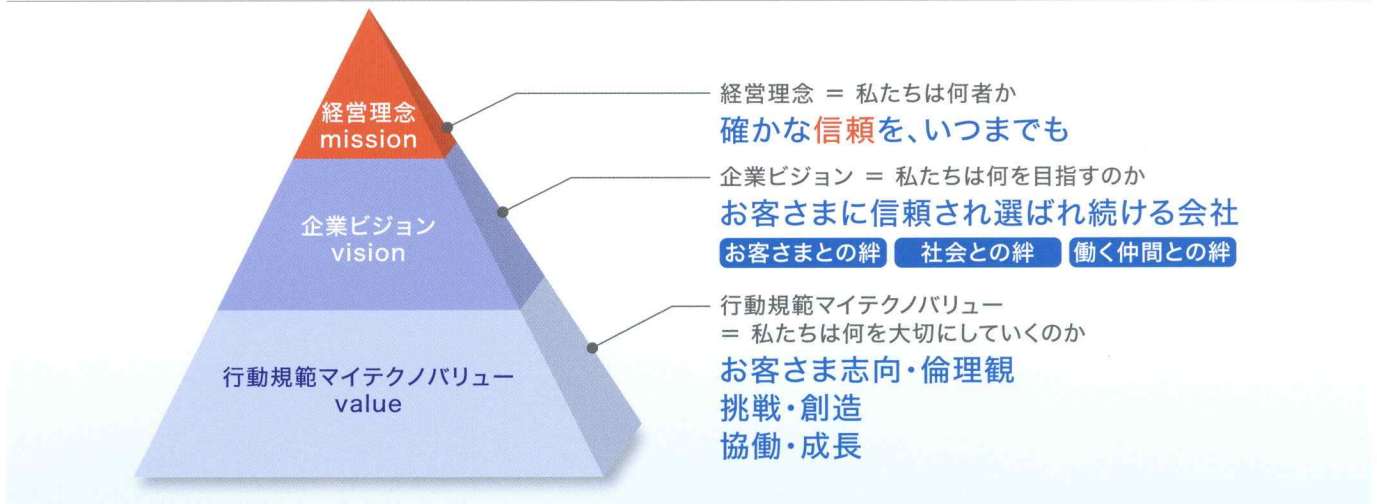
経営理念
mission

企業ビジョン
vision

行動規範マイテクノバリュー
value

経営理念 = 私たちは何者か
確かな信頼を、いつまでも

企業ビジョン = 私たちは何を目指すのか
お客さまに信頼され選ばれ続ける会社
お客さまとの絆　社会との絆　働く仲間との絆

行動規範マイテクノバリュー
= 私たちは何を大切にしていくのか
お客さま志向・倫理観
挑戦・創造
協働・成長